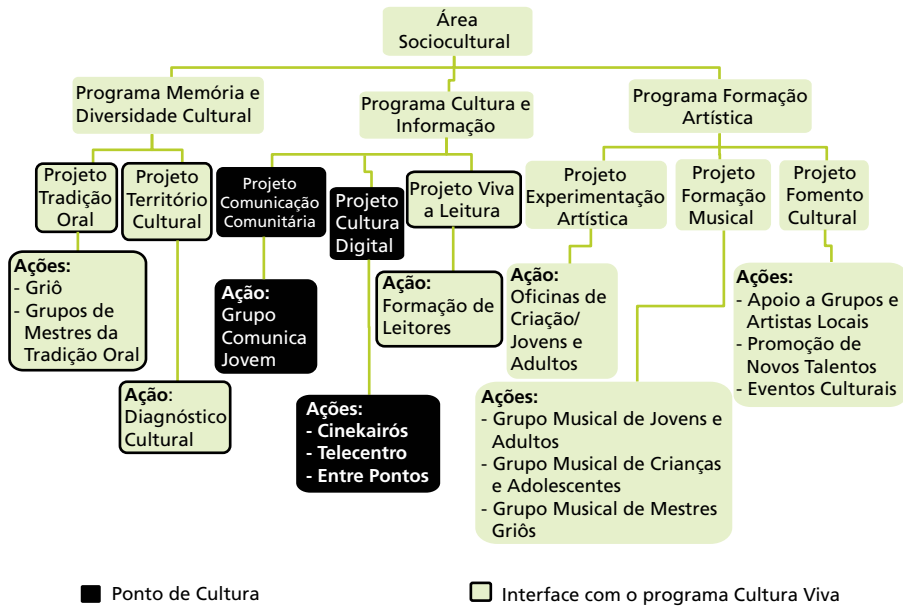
Área Sociocultural

Programa Memória e Diversidade Cultural

Programa Cultura e Informação

Programa Formação Artística

Projeto Tradição Oral

Projeto Território Cultural

Projeto Comunicação Comunitária

Projeto Cultura Digital

Projeto Viva a Leitura

Projeto Experimentação Artística

Projeto Formação Musical

Projeto Fomento Cultural

Ações:
- Griô
- Grupos de Mestres da Tradição Oral

Ação: Diagnóstico Cultural

Ação: Grupo Comunica Jovem

Ações:
- Cinekairós
- Telecentro
- Entre Pontos

Ação: Formação de Leitores

Ação: Oficinas de Criação/ Jovens e Adultos

Ações:
- Grupo Musical de Jovens e Adultos
- Grupo Musical de Crianças e Adolescentes
- Grupo Musical de Mestres Griôs

Ações:
- Apoio a Grupos e Artistas Locais
- Promoção de Novos Talentos
- Eventos Culturais

Ponto de Cultura

Interface com o programa Cultura Viva